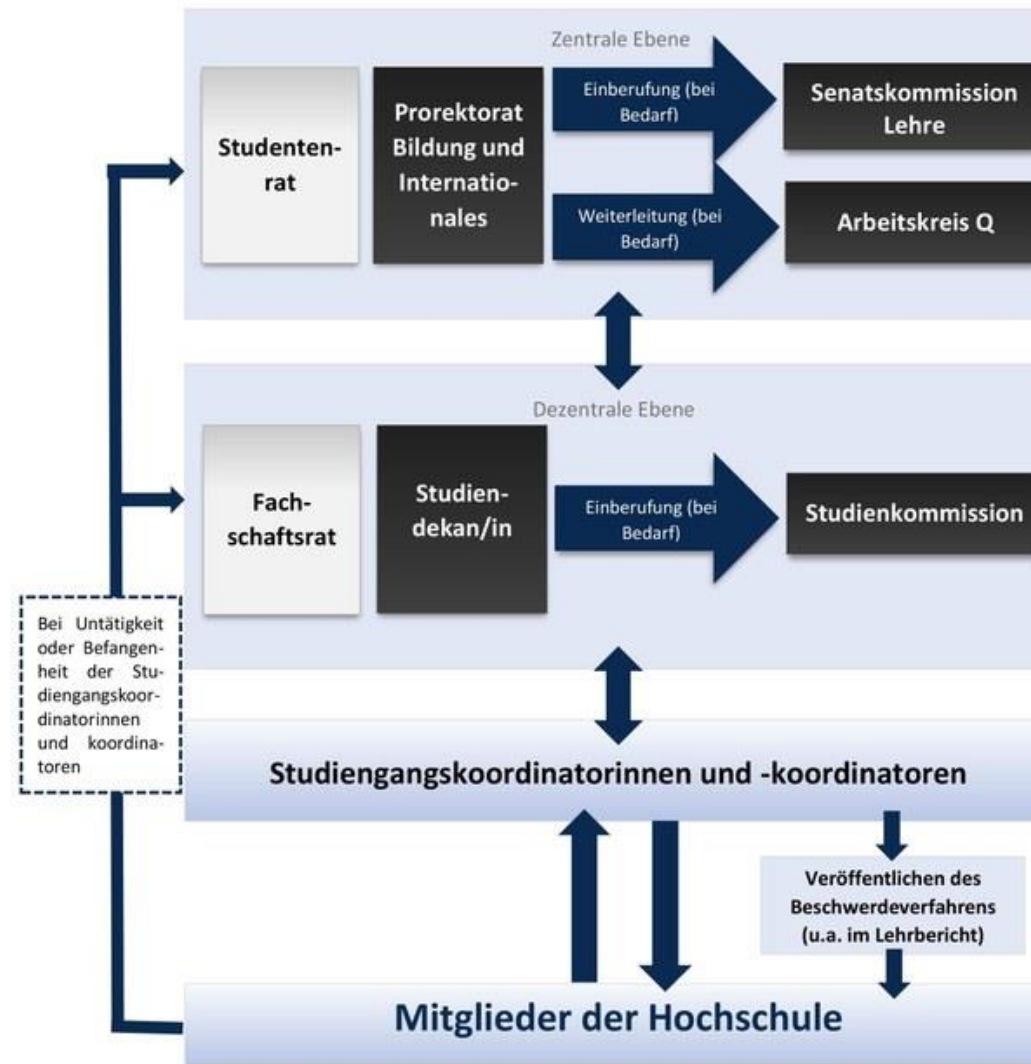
Zentrale Ebene

Studentenrat

Prorektorat Bildung und Internationales

Einberufung (bei Bedarf)

Senatskommission Lehre

Weiterleitung (bei Bedarf)

Arbeitskreis Q

Dezentrale Ebene

Fachschaftsrat

Studiendekan/in

Einberufung (bei Bedarf)

Studienkommission

Bei Untätigkeit oder Befangenheit der Studiengangskoordinatorinnen und koordinatoren

Studiengangskoordinatorinnen und -koordinatoren

Veröffentlichen des Beschwerdeverfahrens (u.a. im Lehrbericht)

Mitglieder der Hochschule